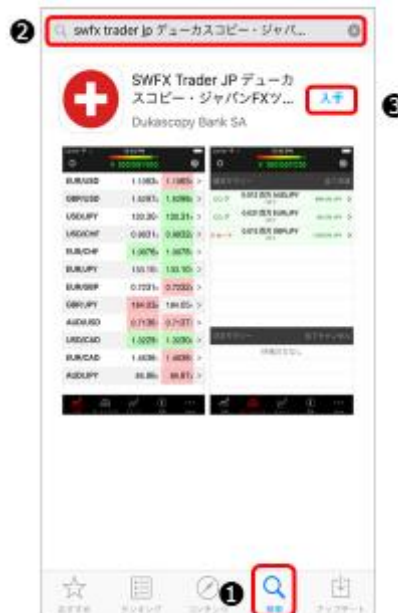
❷ swfx trader jp デューカスコピー・ジャパ...

SWFX Trader JP デューカスコピー・ジャパンFXツ...

Dukascopy Bank SA

入手 ❸

| EUR/USD | 1.1063 | 1.1065 |
|---|---|---|
| GBP/USD | 1.5267 | 1.5269 |
| USD/JPY | 120.20 | 120.21 |
| USD/CHF | 0.9831 | 0.9833 |
| EUR/CHF | 1.0876 | 1.0878 |
| EUR/JPY | 133.15 | 133.18 |
| EUR/GBP | 0.7231 | 0.7233 |
| GBP/JPY | 184.03 | 184.05 |
| AUD/USD | 0.7136 | 0.7137 |
| USD/CAD | 1.3279 | 1.3280 |
| EUR/CAD | 1.4689 | 1.4690 |
| AUD/JPY | 85.80 | 85.81 |

ロング 0.012 百万 EUR/JPY
ロング 0.020 百万 EUR/JPY
ショート 0.013 百万 GBP/JPY

おすすめ ランキング カテゴリ ❶ 検索 アップデート